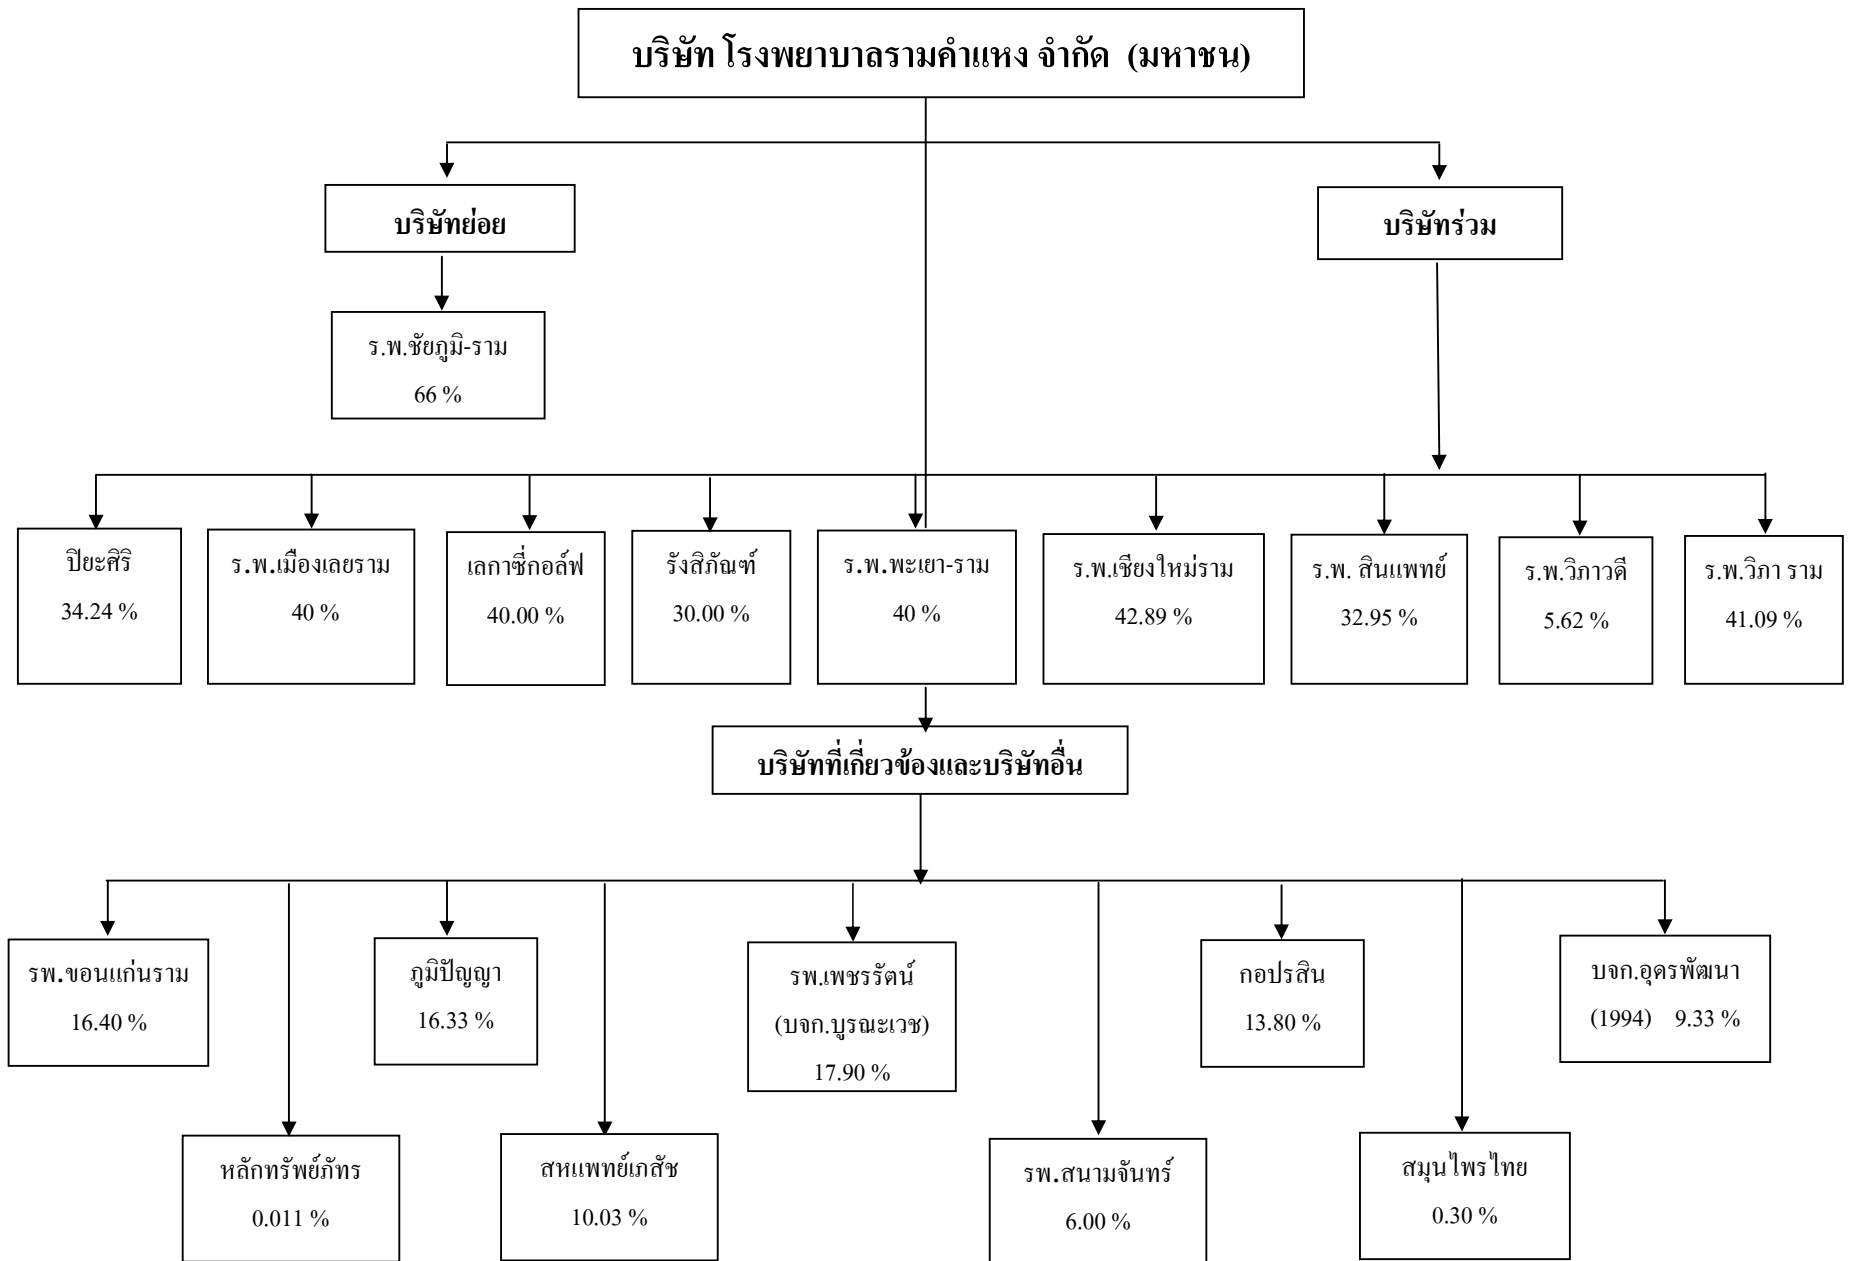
บริษัท โรงพยาบาลรามคำแหง จำกัด (มหาชน)

บริษัทย่อย

บริษัทร่วม

ร.พ.ชัยภูมิ-ราม
66 %

ปิยะศิริ
34.24 %

ร.พ.เมืองเลยราม
40 %

เลกาซี่กอล์ฟ
40.00 %

รังสิภัณฑ์
30.00 %

ร.พ.พะเยา-ราม
40 %

ร.พ.เชียงใหม่ราม
42.89 %

ร.พ. สินแพทย์
32.95 %

ร.พ.วิภาวดี
5.62 %

ร.พ.วิภา ราม
41.09 %

บริษัทที่เกี่ยวข้องและบริษัทอื่น

รพ.ขอนแก่นราม
16.40 %

ภูมิปัญญา
16.33 %

รพ.เพชรรัตน์
(บจก.บูรณะเวช)
17.90 %

กอปรสิน
13.80 %

บจก.อุดรพัฒนา
(1994) 9.33 %

หลักทรัพย์ภัทร
0.011 %

สหแพทย์เภสัช
10.03 %

รพ.สนามจันทร์
6.00 %

สมุนไพรไทย
0.30 %